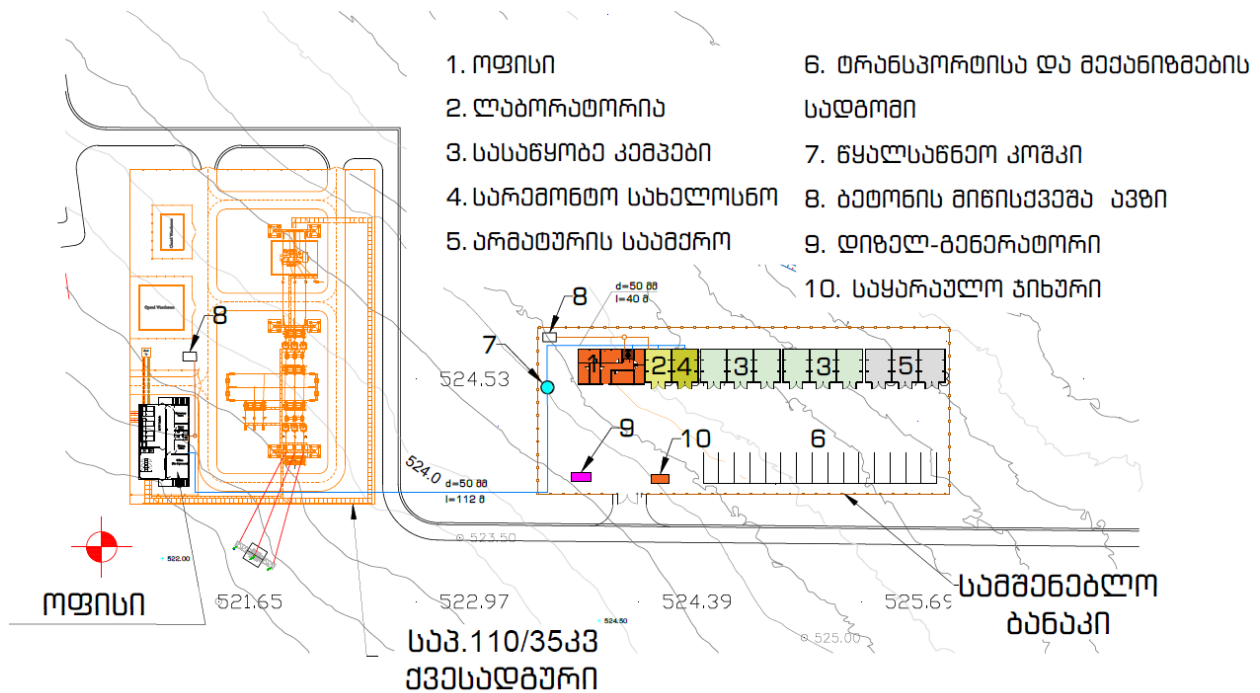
1. ოფისი

2. ლაბორატორია

3. სასაწყობე კემპები

4. სარემონტო სახელოსნო

5. არმატურის საამქრო

6. ტრანსპორტისა და მექანიზმების სადგომი

7. წყალსაწნეო კოშკი

8. ბეტონის მიწისქვეშა ავზი

9. დიზელ-გენერატორი

10. საყარაულო ჯიხური

Guard Warehouse

Opend Warehouse

8

d=50 მმ
l=40 მ

8

7

524.53

1 2 4 3 3 5

9

10

6

524.0 d=50 მმ
l=112 მ

523.50

522.00

ოფისი

521.65

522.97

524.50

524.39

525.00

525.69

სამშენებლო ბანაკი

საპ.110/35კვ ქვესადგური